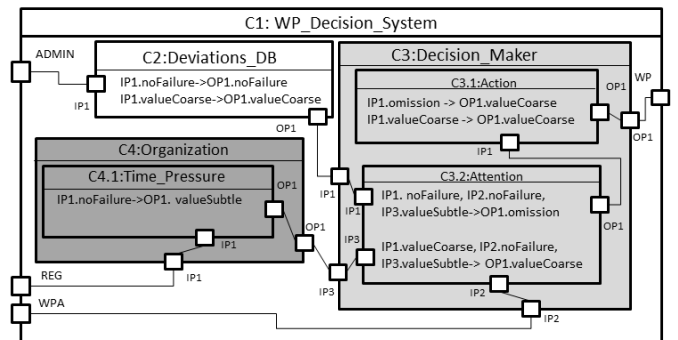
C1: WP_Decision_System

ADMIN

C2:Deviations_DB
IP1.noFailure->OP1.noFailure
IP1.valueCoarse->OP1.valueCoarse

IP1

OP1

C3:Decision_Maker

C3.1:Action
IP1.omission -> OP1.valueCoarse
IP1.valueCoarse -> OP1.valueCoarse

OP1

WP

OP1

IP1

C4:Organization

C4.1:Time_Pressure
IP1.noFailure->OP1. valueSubtle

OP1

IP1

C3.2:Attention
IP1. noFailure, IP2.noFailure, IP3.valueSubtle->OP1.omission

IP1

IP3

IP1.valueCoarse, IP2.noFailure, IP3.valueSubtle-> OP1.valueCoarse

OP1

OP1

IP1

IP3

REG

IP1

WPA

IP2

IP2